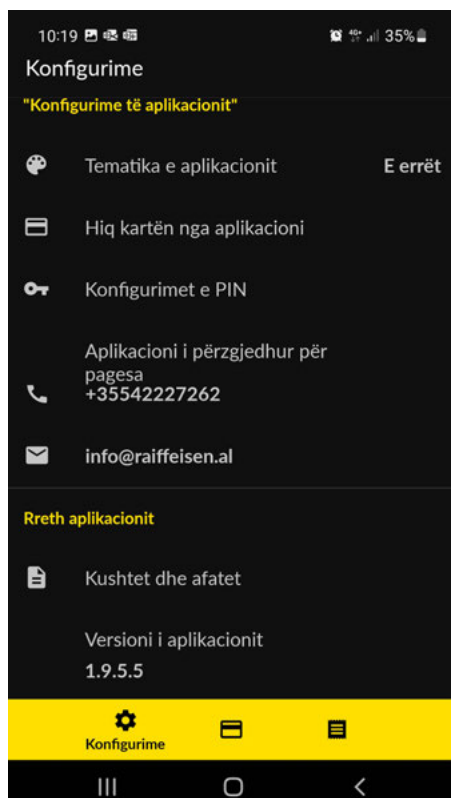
10:19 35%

Konfigurime

"Konfigurime të aplikacionit"

Tematika e aplikacionit E errët

Hiq kartën nga aplikacioni

Konfigurimet e PIN

Aplikacioni i përzgjedhur për pagesa

+35542227262

info@raiffeisen.al

Rreth aplikacionit

Kushtet dhe afatet

Versioni i aplikacionit

1.9.5.5

Konfigurime